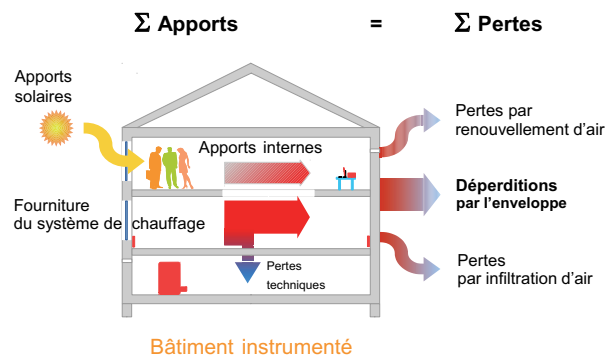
$\Sigma$ Apports = $\Sigma$ Pertes

Apports solaires

Apports internes

Fourniture du système de chauffage

Pertes techniques

Pertes par renouvellement d'air

Déperditions par l'enveloppe

Pertes par infiltration d'air

Bâtiment instrumenté